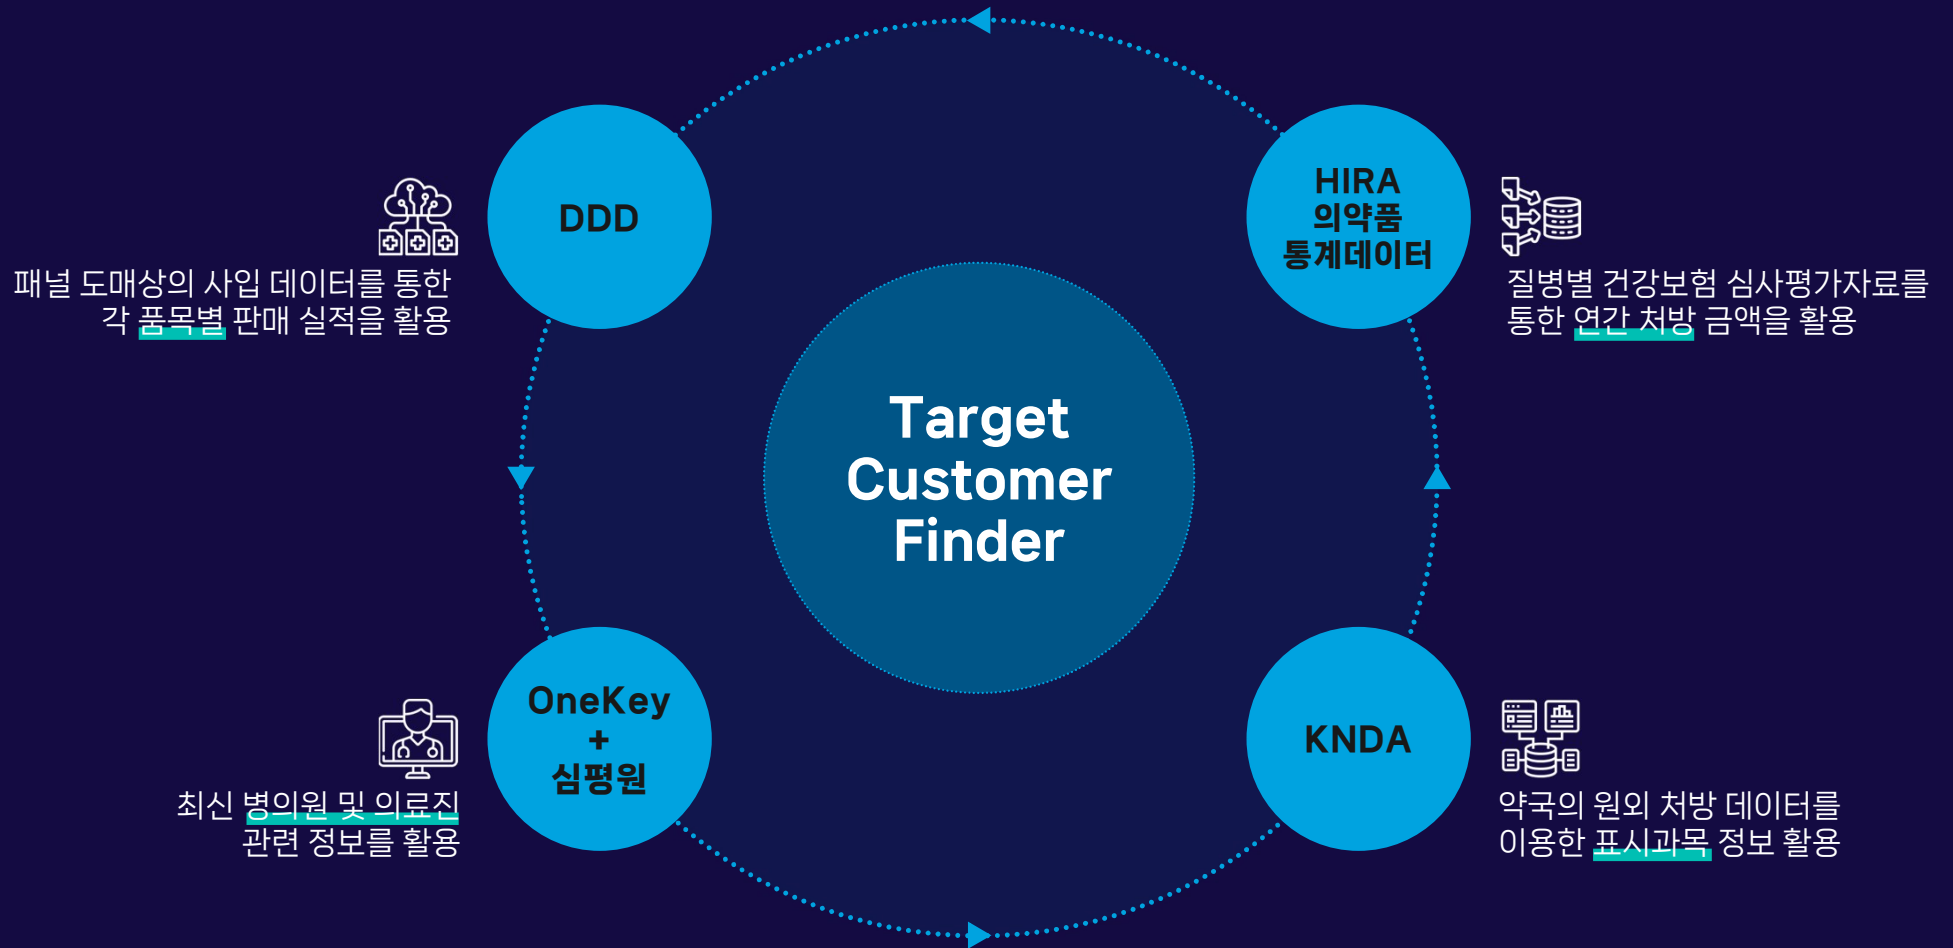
DDD

패널 도매상의 사입 데이터를 통한 각 품목별 판매 실적을 활용

HIRA
의약품
통계데이터

질병별 건강보험 심사평가자료를 통한 연간 처방 금액을 활용

Target Customer Finder

OneKey
+
심평원

최신 병의원 및 의료진 관련 정보를 활용

KNDA

약국의 원외 처방 데이터를 이용한 표시과목 정보 활용